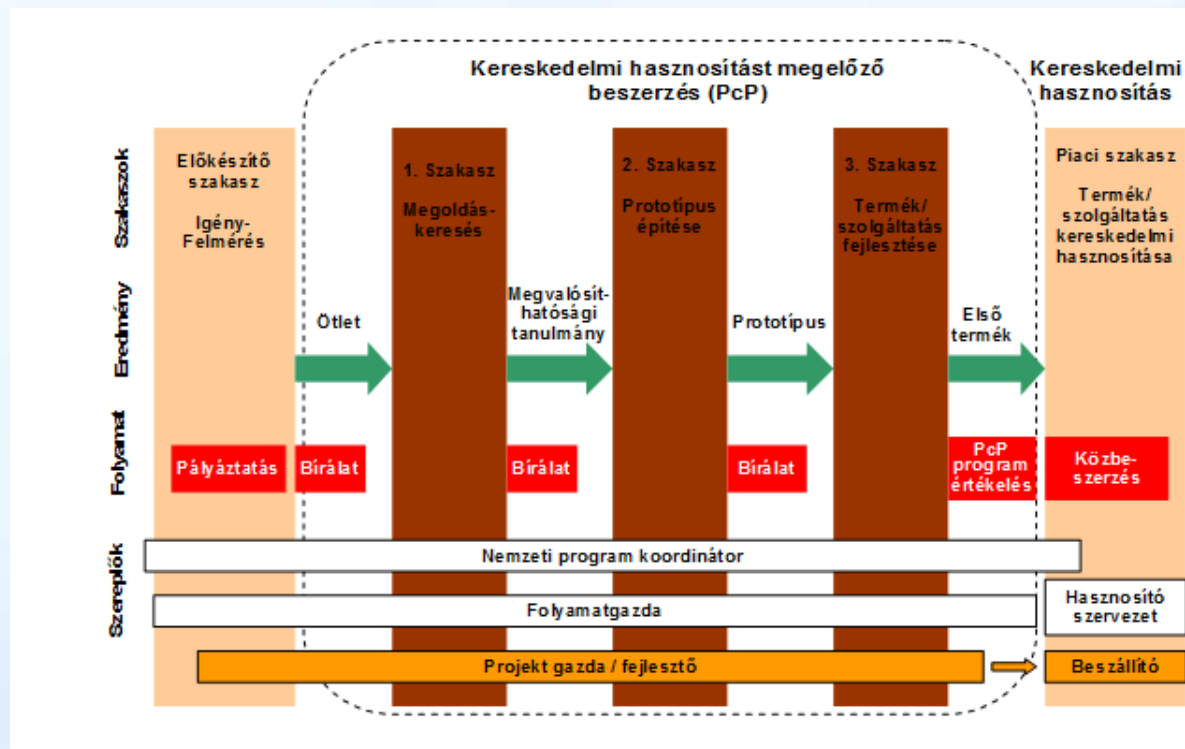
Kereskedelmi hasznosítást megelőző beszerzés (PcP)

Kereskedelmi hasznosítás

Szakaszok

Előkészítő szakasz

Igény-Felmérés

1. Szakasz

Megoldáskeresés

2. Szakasz

Prototípus építése

3. Szakasz

Termék/ szolgáltatás fejlesztése

Piaci szakasz

Termék/ szolgáltatás kereskedelmi hasznosítása

Eredmény

Ötlet

Megvalósíthatósági tanulmány

Prototípus

Első termék

Folyamat

Pályáztatás

Bírálat

Bírálat

Bírálat

PcP program értékelés

Közbeszerzés

Szereplők

Nemzeti program koordinátor

Folyamatgazda

Hasznosító szervezet

Projekt gazda / fejlesztő

Beszállító